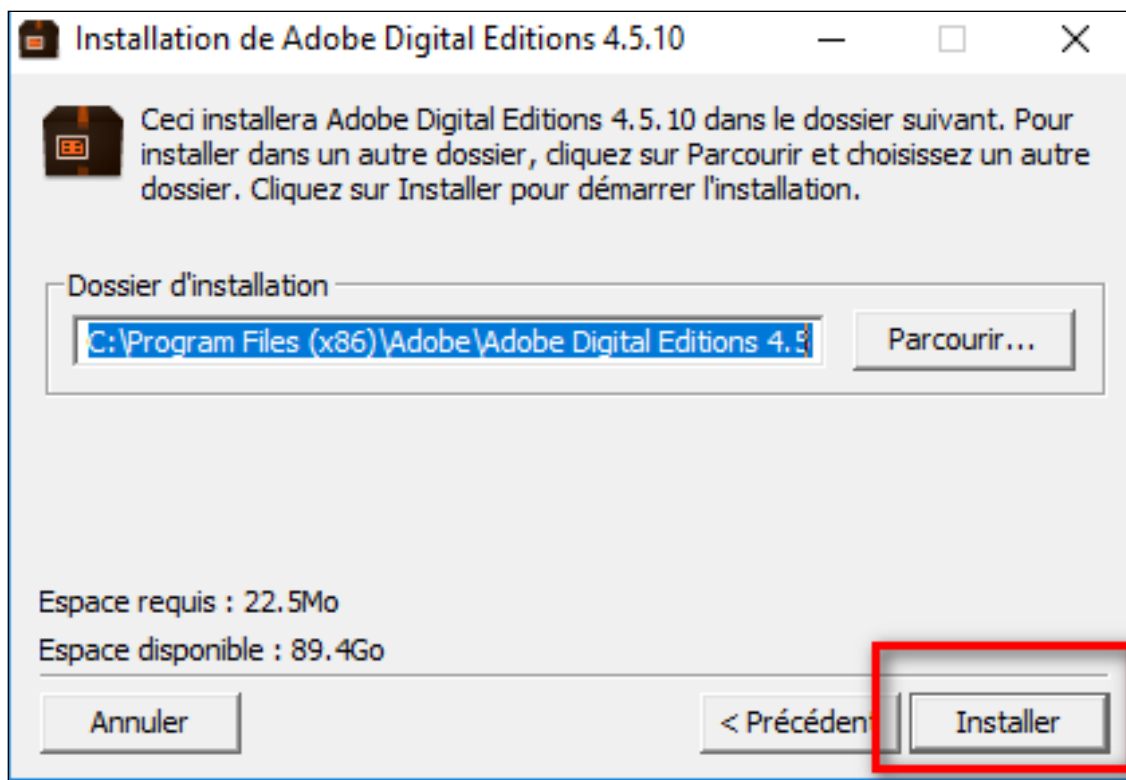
Installation de Adobe Digital Editions 4.5.10

Ceci installera Adobe Digital Editions 4.5.10 dans le dossier suivant. Pour installer dans un autre dossier, cliquez sur Parcourir et choisissez un autre dossier. Cliquez sur Installer pour démarrer l'installation.

Dossier d'installation

C:\Program Files (x86)\Adobe\Adobe Digital Editions 4.5

Parcourir...

Espace requis : 22.5Mo

Espace disponible : 89.4Go

Annuler

< Précédent

Installer